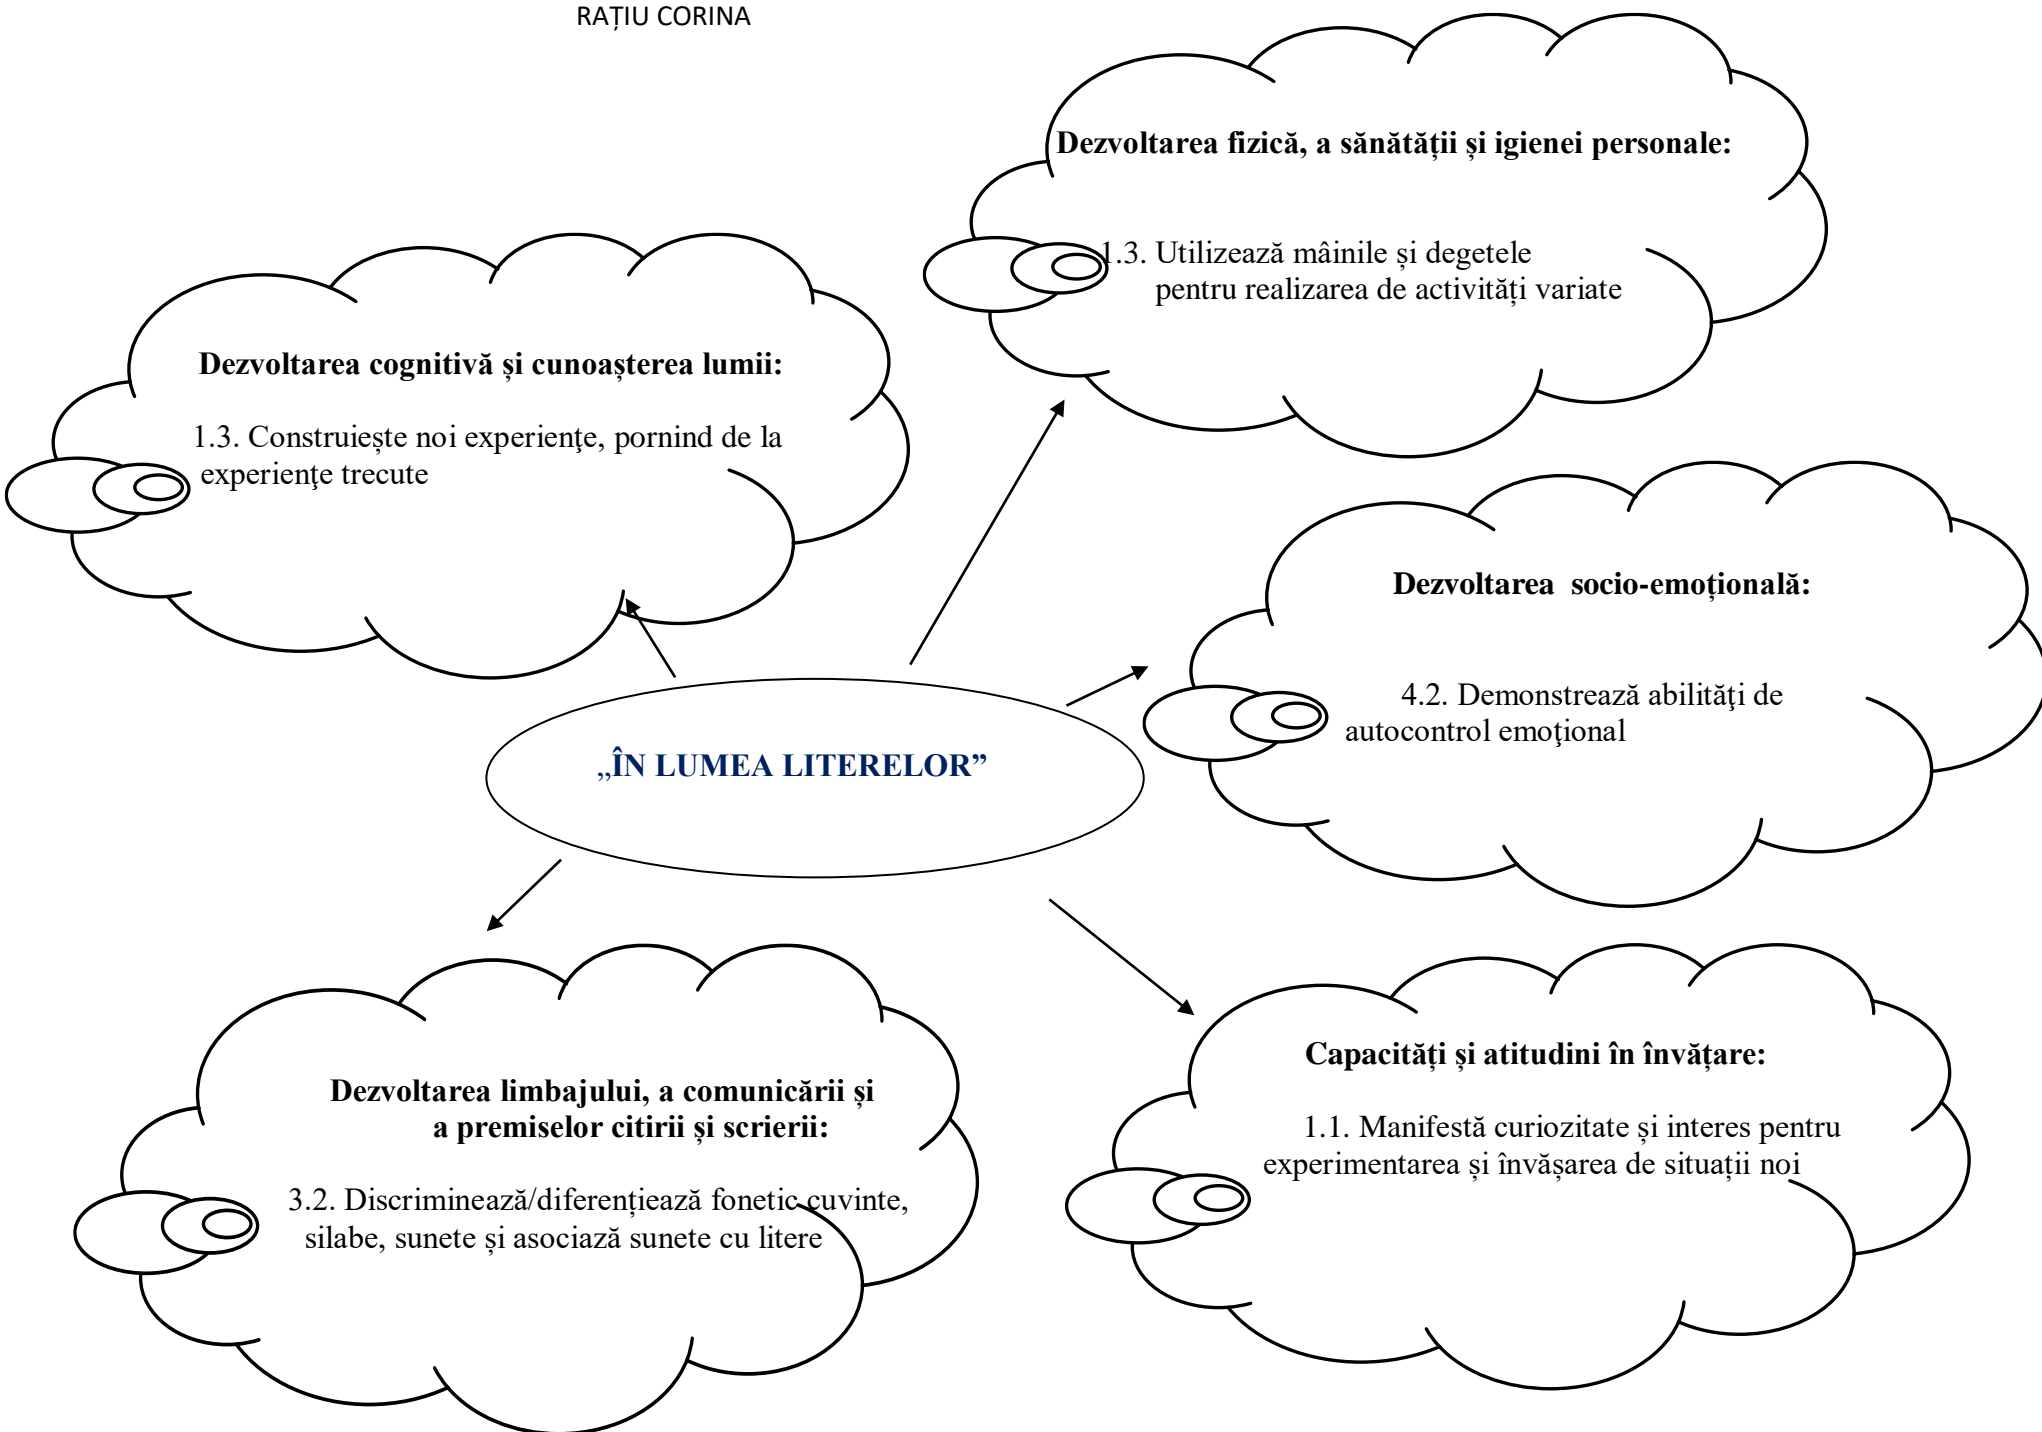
RAȚIU CORINA

Dezvoltarea fizică, a sănătății și igienei personale:

1.3. Utilizează mâinile și degetele pentru realizarea de activități variate

Dezvoltarea cognitivă și cunoașterea lumii:

1.3. Construiește noi experienţe, pornind de la experienţe trecute

Dezvoltarea socio-emoţională:

4.2. Demonstrează abilităţi de autocontrol emoţional

„ÎN LUMEA LITERELOR”

Dezvoltarea limbajului, a comunicării și a premiselor citirii și scrierii:

3.2. Discriminează/diferențiează fonetic cuvinte, silabe, sunete și asociază sunete cu litere

Capacități și atitudini în învățare:

1.1. Manifestă curiozitate și interes pentru experimentarea și învășarea de situații noi